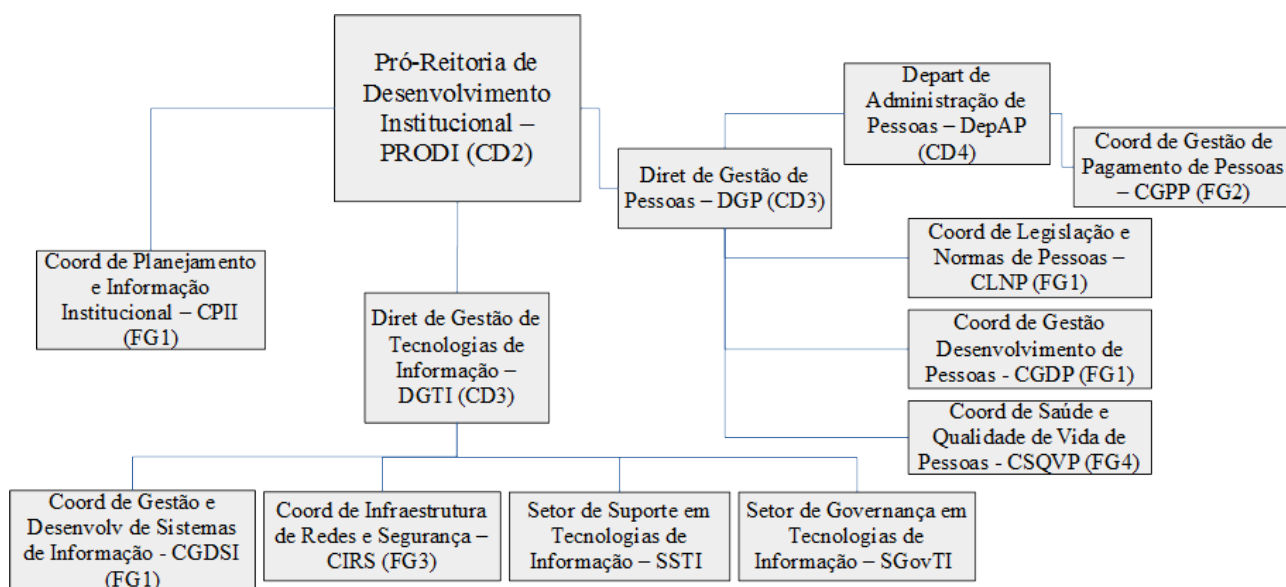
Pró-Reitoria de Desenvolvimento Institucional – PRODI (CD2)

Depart de Administração de Pessoas – DepAP (CD4)

Coord de Gestão de Pagamento de Pessoas – CGPP (FG2)

Diret de Gestão de Pessoas – DGP (CD3)

Coord de Legislação e Normas de Pessoas – CLNP (FG1)

Coord de Gestão Desenvolvimento de Pessoas - CGDP (FG1)

Coord de Saúde e Qualidade de Vida de Pessoas - CSQVP (FG4)

Coord de Planejamento e Informação Institucional – CPII (FG1)

Diret de Gestão de Tecnologias de Informação – DGTI (CD3)

Coord de Gestão e Desenvolv de Sistemas de Informação - CGDSI (FG1)

Coord de Infraestrutura de Redes e Segurança – CIRS (FG3)

Setor de Suporte em Tecnologias de Informação – SSTI

Setor de Governança em Tecnologias de Informação – SGovTI